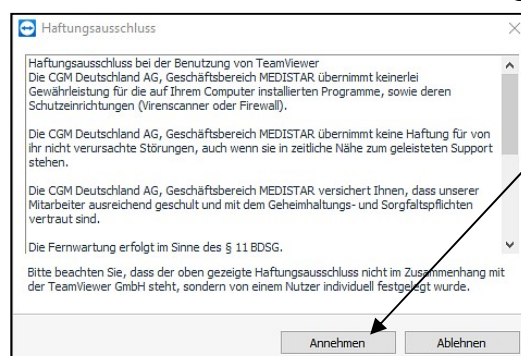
Haftungsausschluss

Haftungsausschluss bei der Benutzung von TeamViewer
Die CGM Deutschland AG, Geschäftsbereich MEDISTAR übernimmt keinerlei Gewährleistung für die auf Ihrem Computer installierten Programme, sowie deren Schutzeinrichtungen (Virenscanner oder Firewall).

Die CGM Deutschland AG, Geschäftsbereich MEDISTAR übernimmt keine Haftung für von ihr nicht verursachte Störungen, auch wenn sie in zeitliche Nähe zum geleisteten Support stehen.

Die CGM Deutschland AG, Geschäftsbereich MEDISTAR versichert Ihnen, dass unserer Mitarbeiter ausreichend geschult und mit dem Geheimhaltungs- und Sorgfaltspflichten vertraut sind.

Die Fernwartung erfolgt im Sinne des § 11 BDSG.

Bitte beachten Sie, dass der oben gezeigte Haftungsausschluss nicht im Zusammenhang mit der TeamViewer GmbH steht, sondern von einem Nutzer individuell festgelegt wurde.

Annehmen

Ablehnen